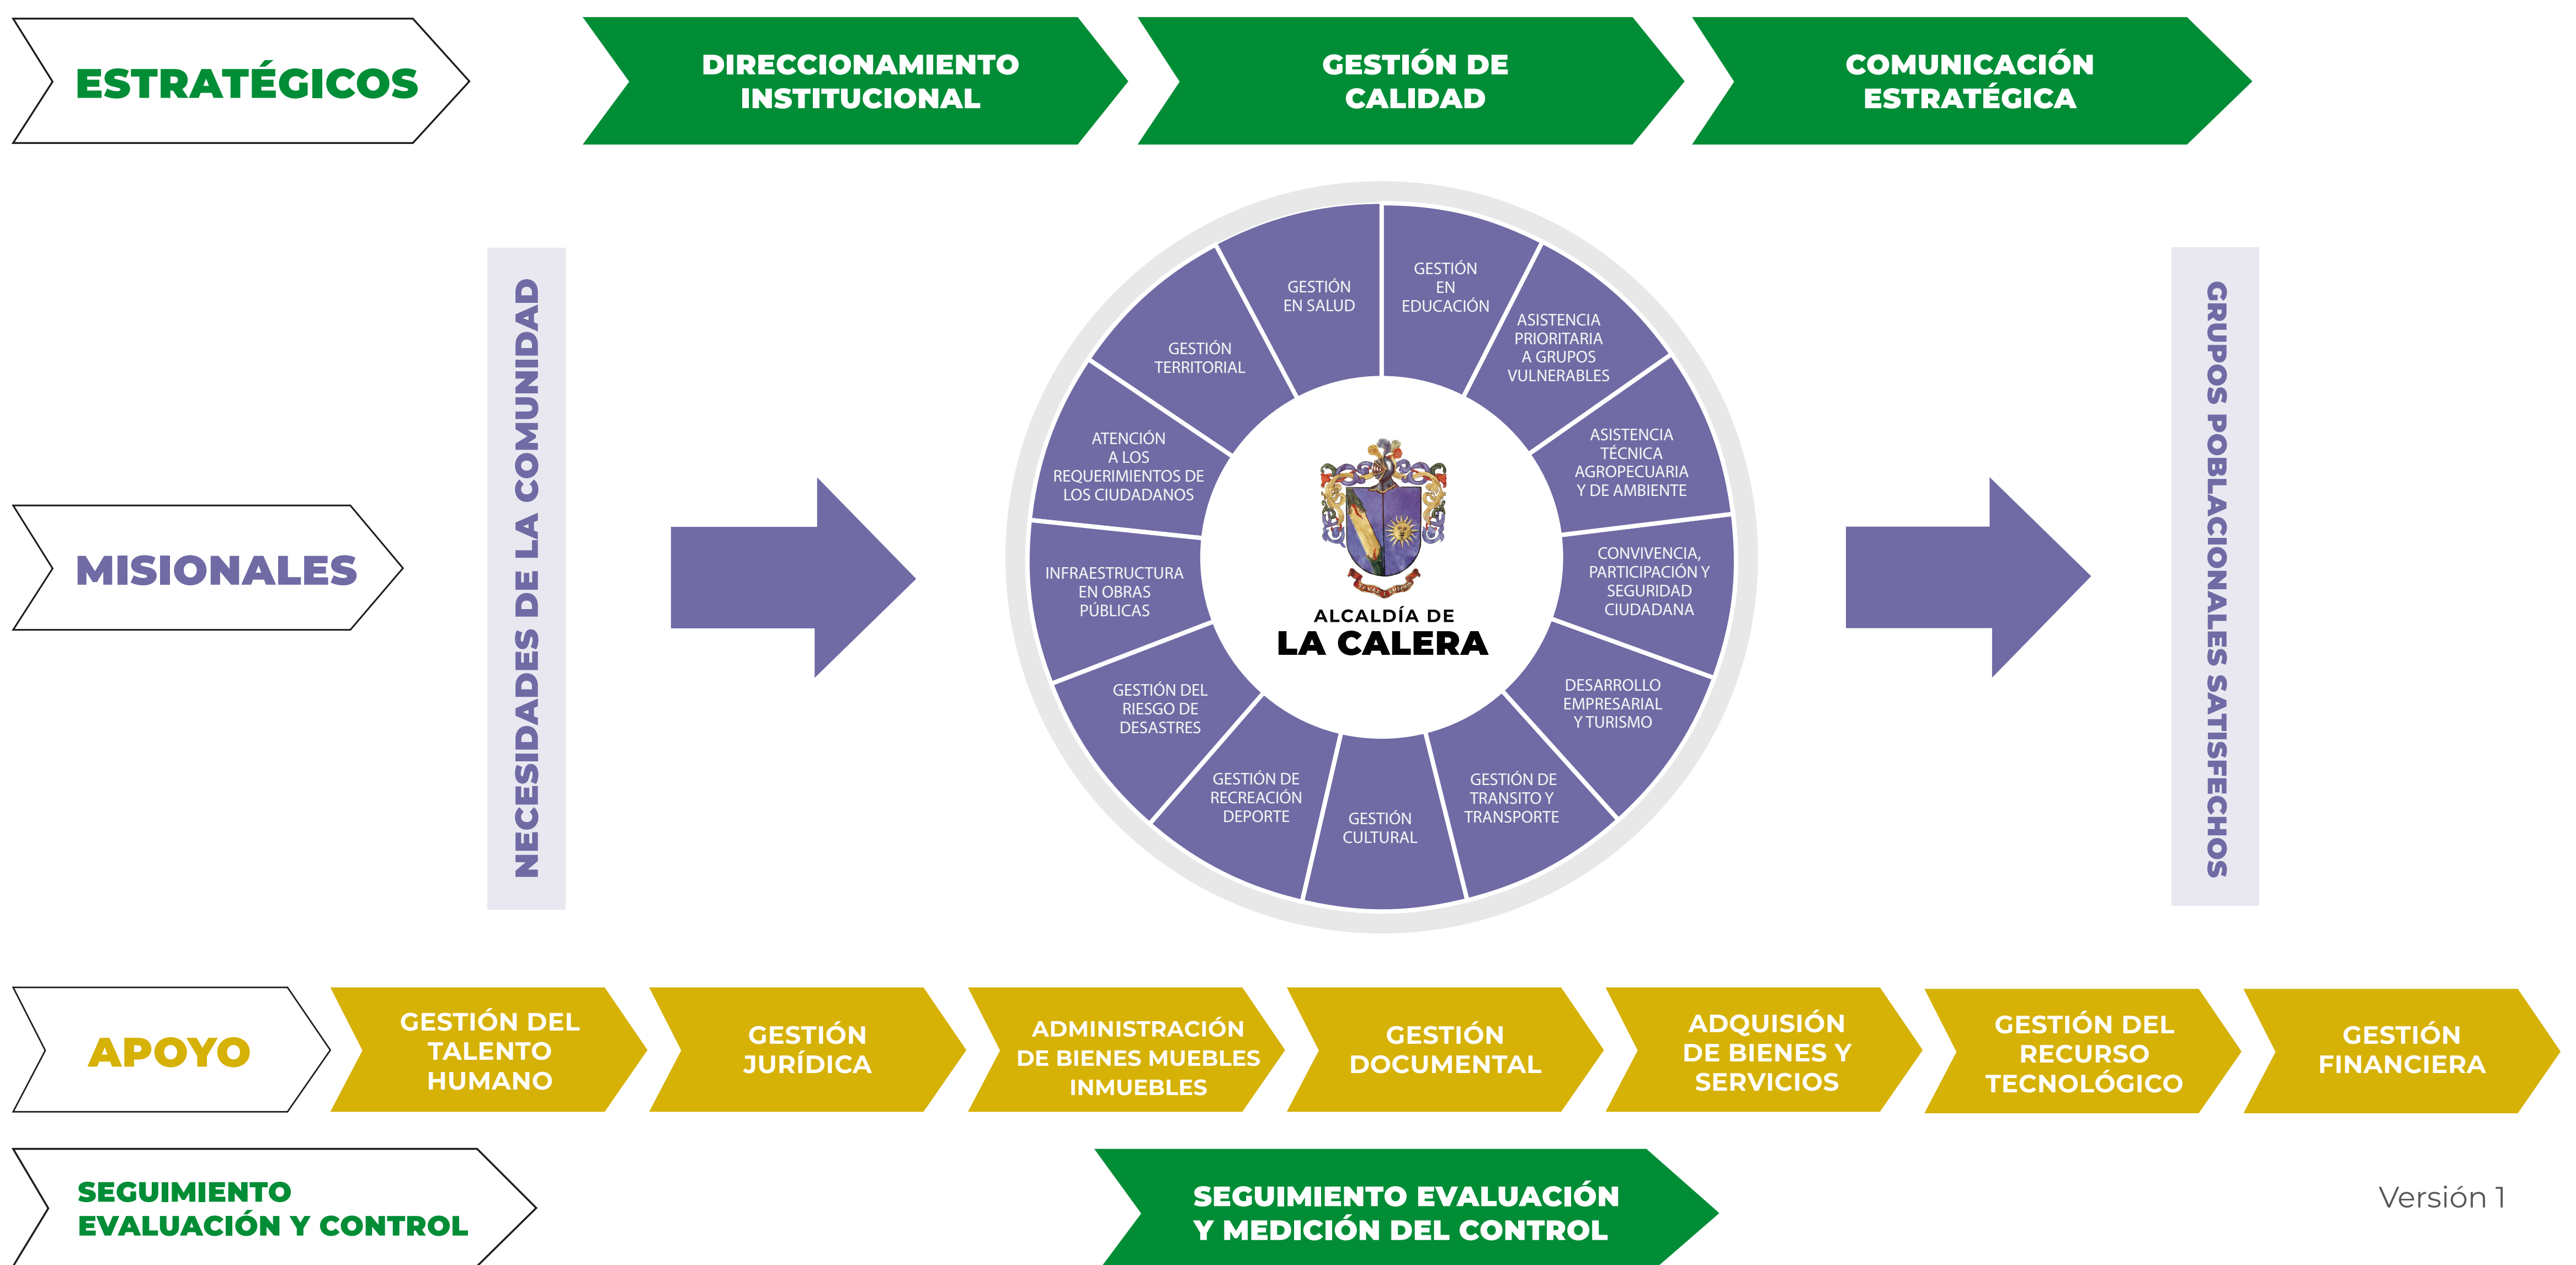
ESTRATÉGICOS

DIRECCIONAMIENTO INSTITUCIONAL

GESTIÓN DE CALIDAD

COMUNICACIÓN ESTRATÉGICA

MISIONALES

NECESIDADES DE LA COMUNIDAD

GESTIÓN EN SALUD

GESTIÓN EN EDUCACIÓN

ASISTENCIA PRIORITARIA A GRUPOS VULNERABLES

ASISTENCIA TÉCNICA AGROPECUARIA Y DE AMBIENTE

CONVIVENCIA, PARTICIPACIÓN Y SEGURIDAD CIUDADANA

DESARROLLO EMPRESARIAL Y TURISMO

GESTIÓN DE TRANSITO Y TRANSPORTE

GESTIÓN CULTURAL

GESTIÓN DE RECREACIÓN DEPORTE

GESTIÓN DEL RIESGO DE DESASTRES

INFRAESTRUCTURA EN OBRAS PÚBLICAS

ATENCIÓN A LOS REQUERIMIENTOS DE LOS CIUDADANOS

GESTIÓN TERRITORIAL

ALCALDÍA DE
LA CALERA

GRUPOS POBLACIONALES SATISFECHOS

APOYO

GESTIÓN DEL TALENTO HUMANO

GESTIÓN JURÍDICA

ADMINISTRACIÓN DE BIENES MUEBLES INMUEBLES

GESTIÓN DOCUMENTAL

ADQUISIÓN DE BIENES Y SERVICIOS

GESTIÓN DEL RECURSO TECNOLÓGICO

GESTIÓN FINANCIERA

SEGUIMIENTO EVALUACIÓN Y CONTROL

SEGUIMIENTO EVALUACIÓN Y MEDICIÓN DEL CONTROL

Versión 1